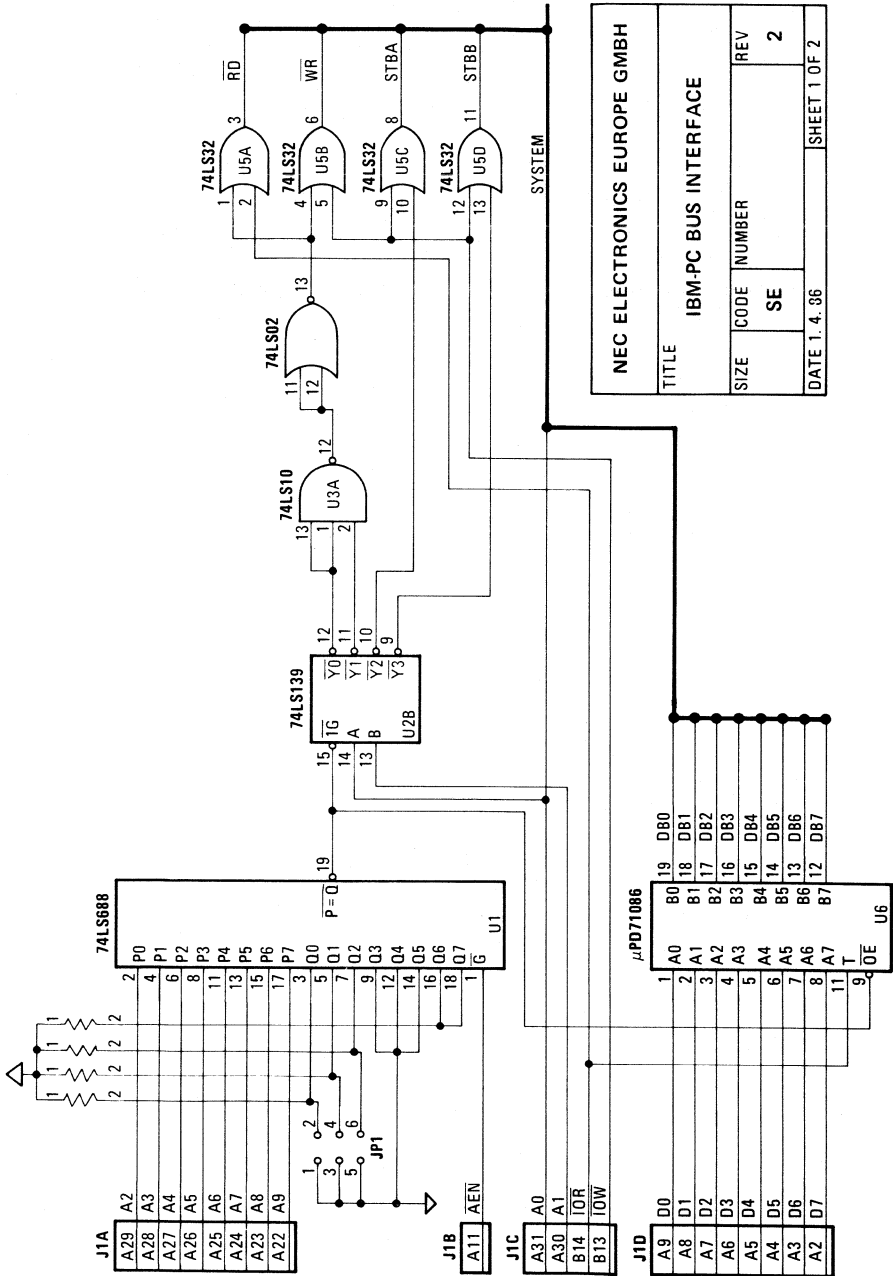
NEC ELECTRONICS EUROPE GMBH

TITLE

IBM-PC BUS INTERFACE

| SIZE | CODE | NUMBER | REV |
|---|---|---|---|
| | SE | | 2 |
| DATE 1. 4. 86 | | | SHEET 1 OF 2 |

$\overline{RD}$ $\overline{WR}$ STBA STBB

SYSTEM

74LS32 U5A 1 2 3
74LS32 U5B 4 5 6
74LS32 U5C 9 10 8
74LS32 U5D 12 13 11

74LS02 11 12 13

74LS10 U3A 13 1 2 12

74LS139 U2B $\overline{1G}$ A B 15 14 13 $\overline{Y0}$ $\overline{Y1}$ $\overline{Y2}$ $\overline{Y3}$ 12 11 10 9

74LS688 U1 P0 P1 P2 P3 P4 P5 P6 P7 Q0 Q1 Q2 Q3 Q4 Q5 Q6 Q7 $\overline{G}$ $\overline{P=Q}$ 19 2 4 6 8 11 13 15 17 3 5 7 9 12 14 16 18 1

JP1 1 2 3 4 5 6

1 2 1 2 1 2 1 2

J1A
| A29 | A2 |
|---|---|
| A28 | A3 |
| A27 | A4 |
| A26 | A5 |
| A25 | A6 |
| A24 | A7 |
| A23 | A8 |
| A22 | A9 |

J1B
| A11 | $\overline{AEN}$ |
|---|---|

J1C
| A31 | A0 |
|---|---|
| A30 | A1 |
| B14 | $\overline{IOR}$ |
| B13 | $\overline{IOW}$ |

J1D
| A9 | D0 |
|---|---|
| A8 | D1 |
| A7 | D2 |
| A6 | D3 |
| A5 | D4 |
| A4 | D5 |
| A3 | D6 |
| A2 | D7 |

$\mu$PD71086 U6 A0 A1 A2 A3 A4 A5 A6 A7 T $\overline{OE}$ 1 2 3 4 5 6 7 8 11 9 B0 B1 B2 B3 B4 B5 B6 B7 19 18 17 16 15 14 13 12

DB0 DB1 DB2 DB3 DB4 DB5 DB6 DB7